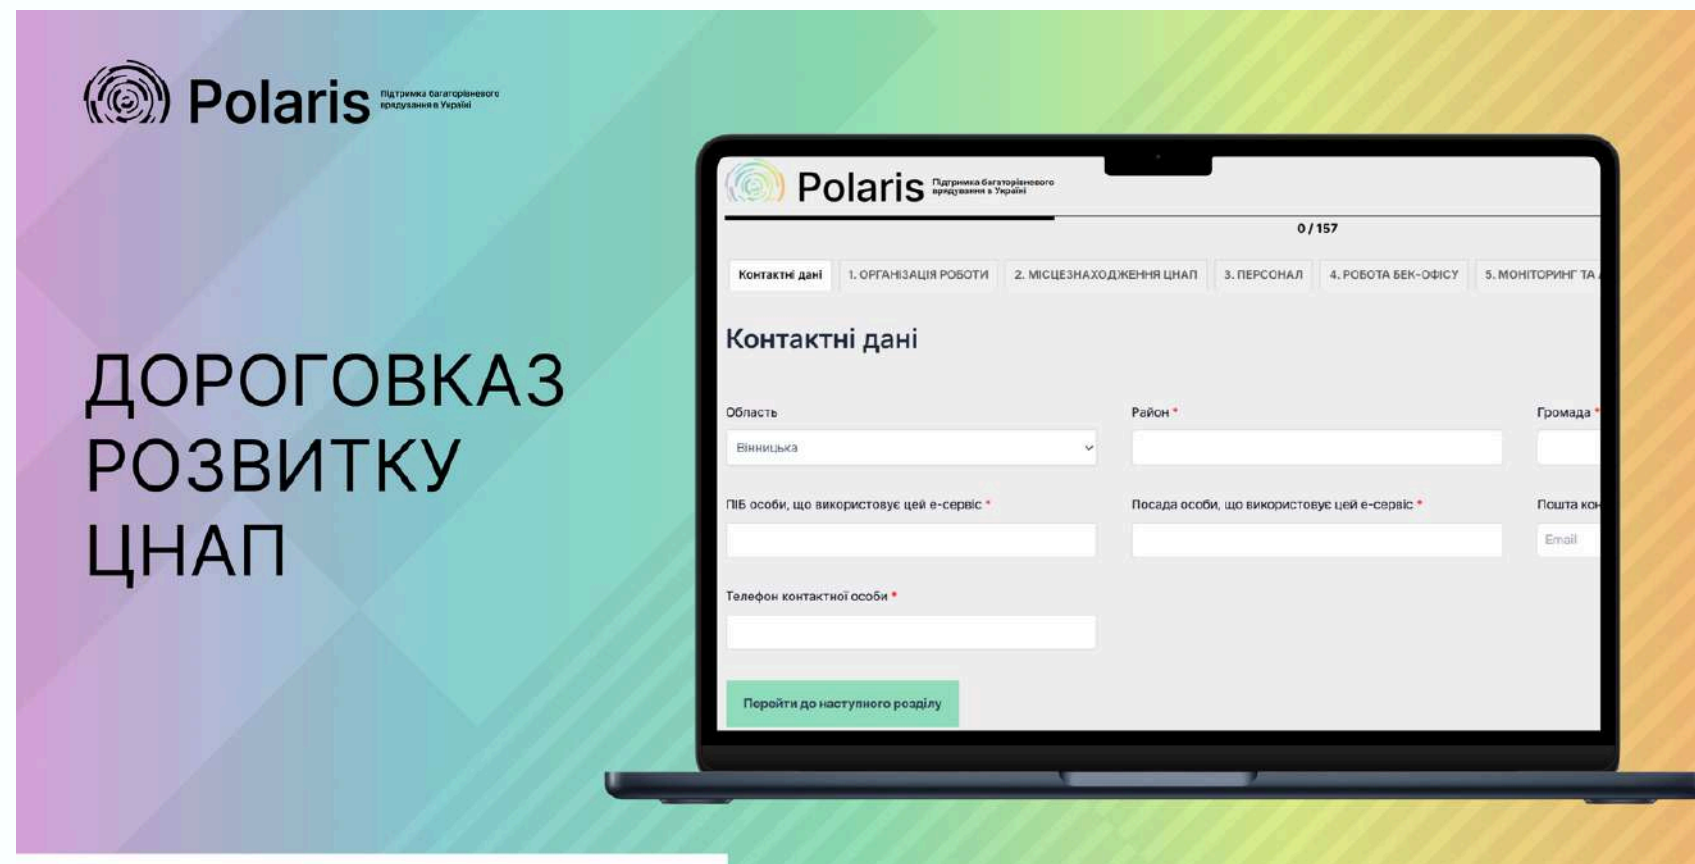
Polaris Підтримка багаторівневого врядування в Україні

ДОРОГОВКАЗ РОЗВИТКУ ЦНАП

Polaris Підтримка багаторівневого врядування в Україні

0 / 157

Контактні дані | 1. ОРГАНІЗАЦІЯ РОБОТИ | 2. МІСЦЕЗНАХОДЖЕННЯ ЦНАП | 3. ПЕРСОНАЛ | 4. РОБОТА БЕК-ОФІСУ | 5. МОНІТОРИНГ ТА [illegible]

Контактні дані

Область
Вінницька

Район *

Громада *

ПІБ особи, що використовує цей е-сервіс *

Посада особи, що використовує цей е-сервіс *

Пошта ко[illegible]
Email

Телефон контактної особи *

Перейти до наступного розділу